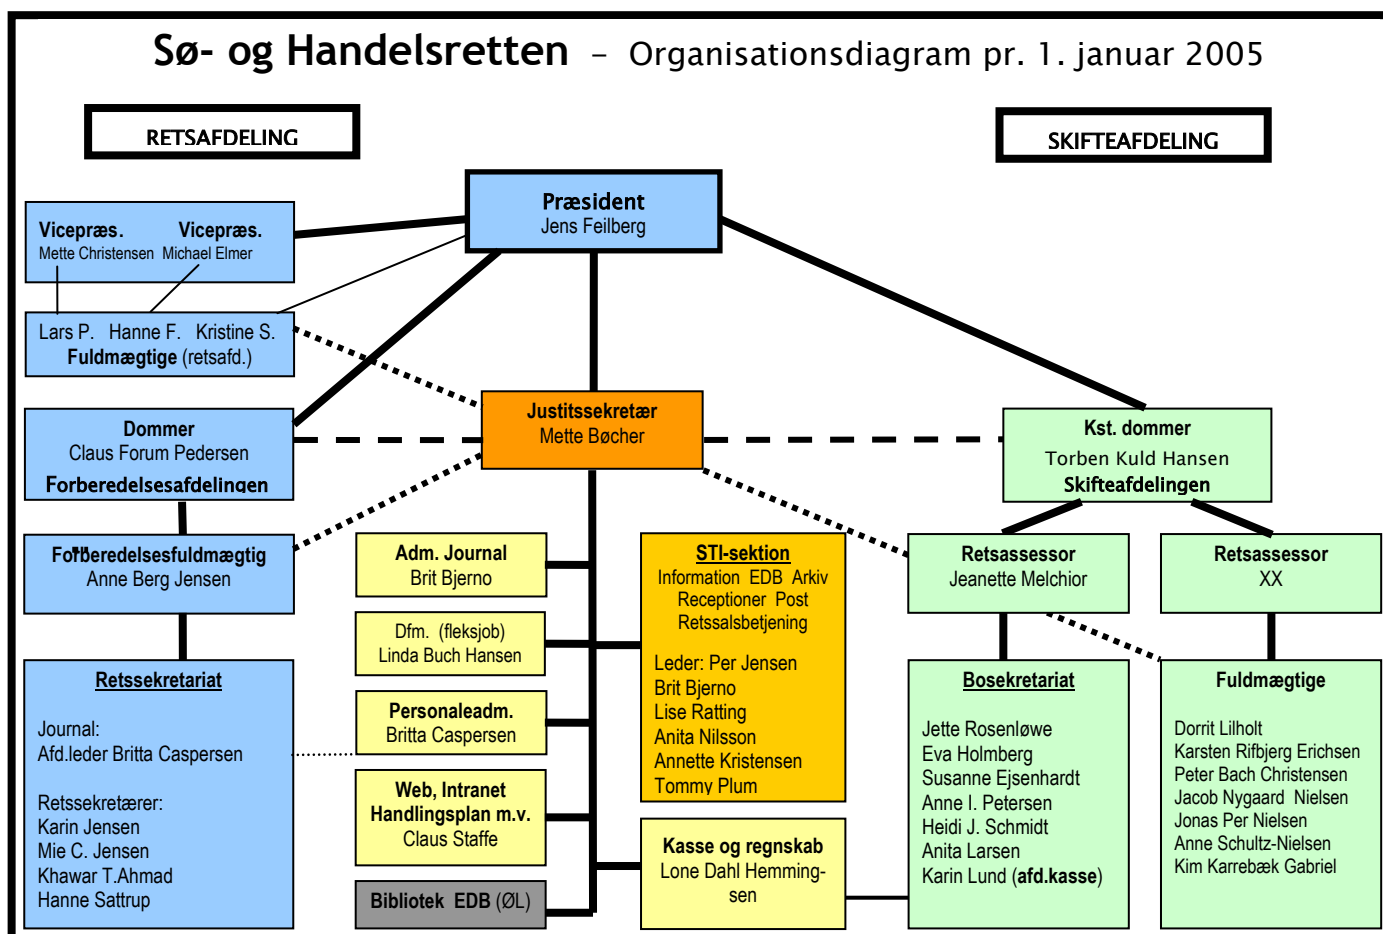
Sø- og Handelsretten – Organisationsdiagram pr. 1. januar 2005

RETSAFDELING

SKIFTEAFDELING

Præsident
Jens Feilberg

Vicepræs. Mette Christensen
Vicepræs. Michael Elmer

Lars P. Hanne F. Kristine S.
Fuldmægtige (retsafd.)

Dommer
Claus Forum Pedersen
Forberedelsesafdelingen

Justitssekretær
Mette Bøcher

Kst. dommer
Torben Kuld Hansen
Skifteafdelingen

Forberedelsesfuldmægtig
Anne Berg Jensen

Adm. Journal
Brit Bjerno

Dfm. (fleksjob)
Linda Buch Hansen

Personaleadm.
Britta Caspersen

Web, Intranet
Handlingsplan m.v.
Claus Staffe

Bibliotek EDB (ØL)

STI-sektion
Information EDB Arkiv
Receptioner Post
Retssalsbetjening

Leder: Per Jensen
Brit Bjerno
Lise Ratting
Anita Nilsson
Annette Kristensen
Tommy Plum

Kasse og regnskab
Lone Dahl Hemming-sen

Retsassessor
Jeanette Melchior

Retsassessor
XX

Retssekretariat

Journal:
Afd.leder Britta Caspersen

Retssekretærer:
Karin Jensen
Mie C. Jensen
Khawar T.Ahmad
Hanne Sattrup

Bosekretariat

Jette Rosenløwe
Eva Holmberg
Susanne Ejsenhardt
Anne I. Petersen
Heidi J. Schmidt
Anita Larsen
Karin Lund (afd.kasse)

Fuldmægtige

Dorrit Lilholt
Karsten Rifbjerg Erichsen
Peter Bach Christensen
Jacob Nygaard Nielsen
Jonas Per Nielsen
Anne Schultz-Nielsen
Kim Karrebæk Gabriel